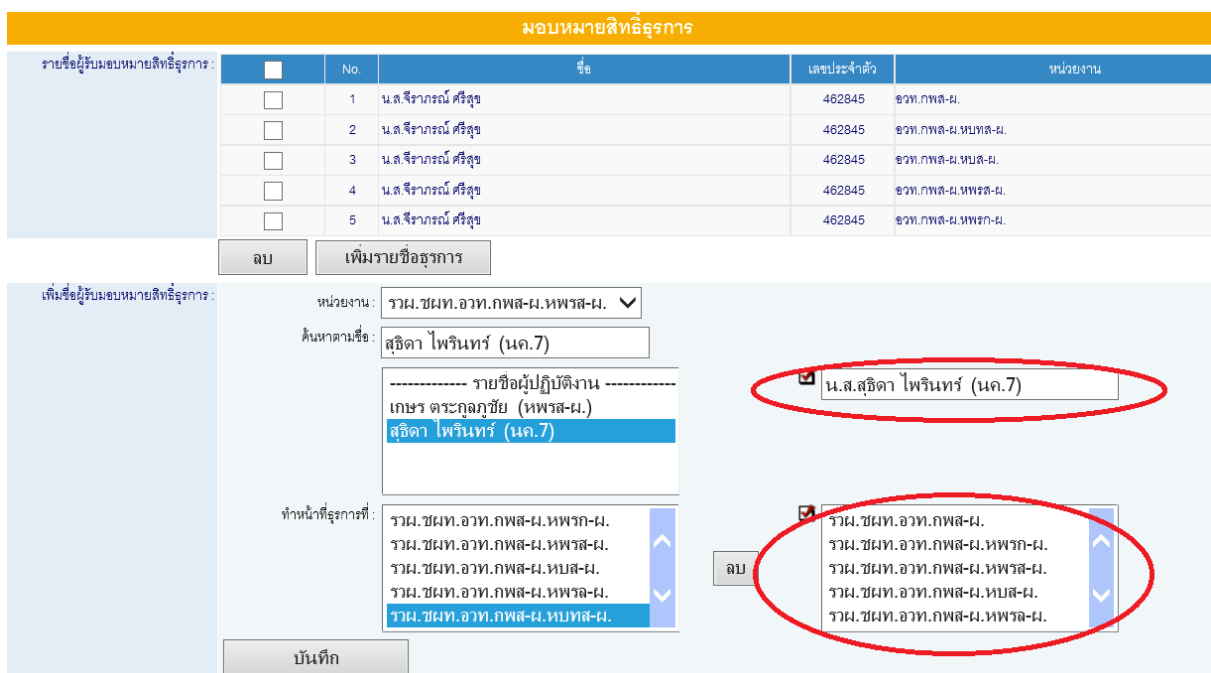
มอบหมายสิทธิ์ธุรการ

รายชื่อผู้รับมอบหมายสิทธิ์ธุรการ :

| | No. | ชื่อ | เลขประจำตัว | หน่วยงาน |
|---|---|---|---|---|
| | 1 | น.ส.จีราภรณ์ ศรีสุข | 462845 | อวท.กพส-ผ. |
| | 2 | น.ส.จีราภรณ์ ศรีสุข | 462845 | อวท.กพส-ผ.หบทส-ผ. |
| | 3 | น.ส.จีราภรณ์ ศรีสุข | 462845 | อวท.กพส-ผ.หบส-ผ. |
| | 4 | น.ส.จีราภรณ์ ศรีสุข | 462845 | อวท.กพส-ผ.หพรส-ผ. |
| | 5 | น.ส.จีราภรณ์ ศรีสุข | 462845 | อวท.กพส-ผ.หพรก-ผ. |

ลบ เพิ่มรายชื่อธุรการ

เพิ่มชื่อผู้รับมอบหมายสิทธิ์ธุรการ :

หน่วยงาน : รวผ.ชผท.อวท.กพส-ผ.หพรส-ผ.

ค้นหาตามชื่อ : สุธิดา ไพรินทร์ (นค.7)

------------- รายชื่อผู้ปฏิบัติงาน ------------
เกษร ตระกูลภูชัย (หพรส-ผ.)
สุธิดา ไพรินทร์ (นค.7)

น.ส.สุธิดา ไพรินทร์ (นค.7)

ทำหน้าที่ธุรการที่ :
รวผ.ชผท.อวท.กพส-ผ.หพรก-ผ.
รวผ.ชผท.อวท.กพส-ผ.หพรส-ผ.
รวผ.ชผท.อวท.กพส-ผ.หบส-ผ.
รวผ.ชผท.อวท.กพส-ผ.หพรล-ผ.
รวผ.ชผท.อวท.กพส-ผ.หบทส-ผ.

ลบ

รวผ.ชผท.อวท.กพส-ผ.
รวผ.ชผท.อวท.กพส-ผ.หพรก-ผ.
รวผ.ชผท.อวท.กพส-ผ.หพรส-ผ.
รวผ.ชผท.อวท.กพส-ผ.หบส-ผ.
รวผ.ชผท.อวท.กพส-ผ.หพรล-ผ.

บันทึก